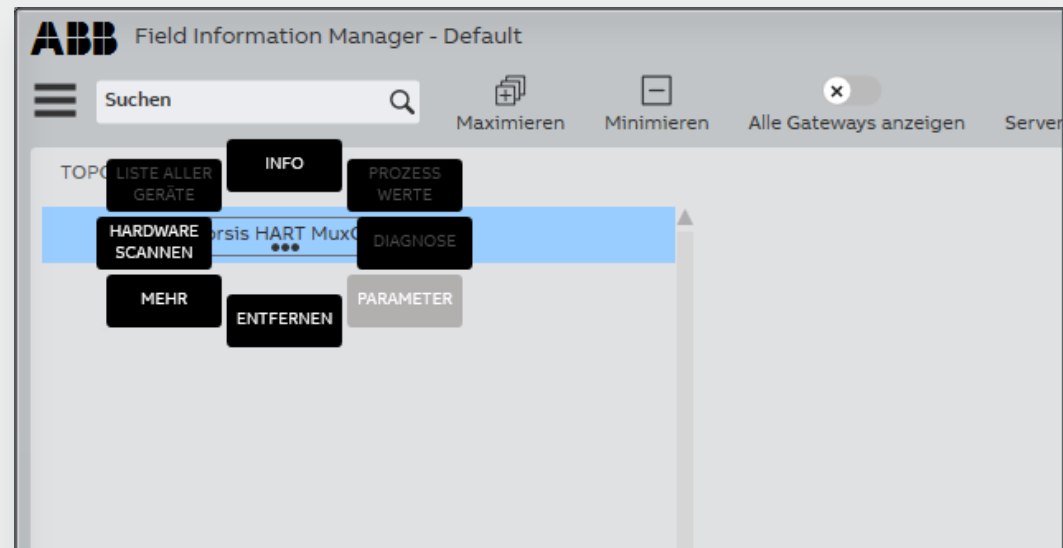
ABB Field Information Manager - Default

Suchen

Maximieren Minimieren Alle Gateways anzeigen Server

TOPO

LISTE ALLER GERÄTE

INFO

PROZESS WERTE

HARDWARE SCANNEN

orsis HART MuxC

DIAGNOSE

MEHR

ENTFERNEN

PARAMETER